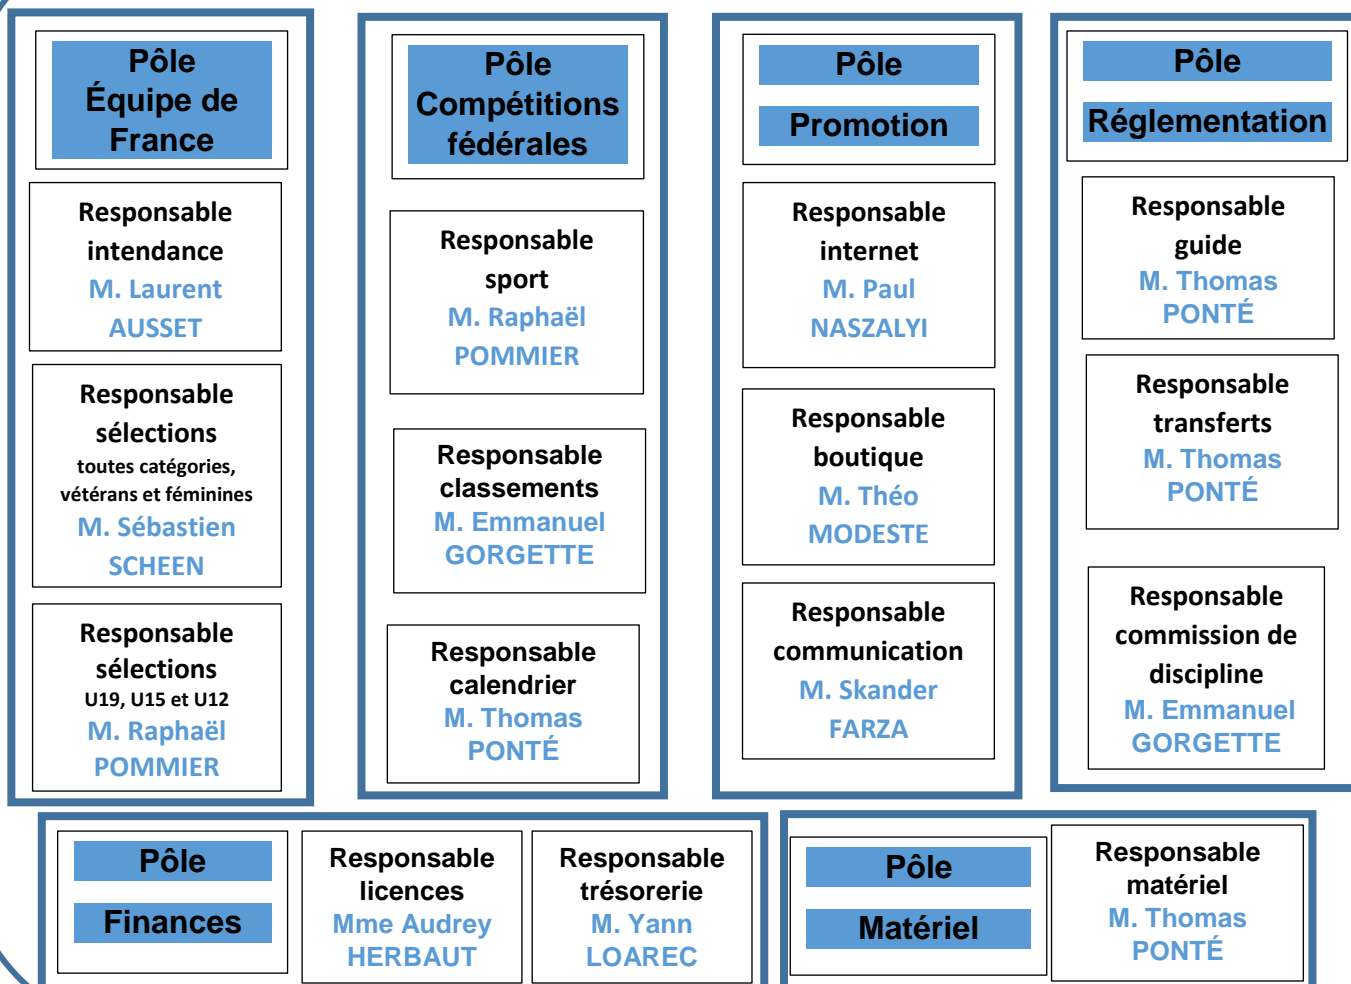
Pôle Équipe de France

Responsable intendance
M. Laurent AUSSET

Responsable sélections
toutes catégories, vétérans et féminines
M. Sébastien SCHEEN

Responsable sélections
U19, U15 et U12
M. Raphaël POMMIER

Pôle Compétitions fédérales

Responsable sport
M. Raphaël POMMIER

Responsable classements
M. Emmanuel GORGETTE

Responsable calendrier
M. Thomas PONTÉ

Pôle Promotion

Responsable internet
M. Paul NASZALYI

Responsable boutique
M. Théo MODESTE

Responsable communication
M. Skander FARZA

Pôle Réglementation

Responsable guide
M. Thomas PONTÉ

Responsable transferts
M. Thomas PONTÉ

Responsable commission de discipline
M. Emmanuel GORGETTE

Pôle Finances

Responsable licences
Mme Audrey HERBAUT

Responsable trésorerie
M. Yann LOAREC

Pôle Matériel

Responsable matériel
M. Thomas PONTÉ